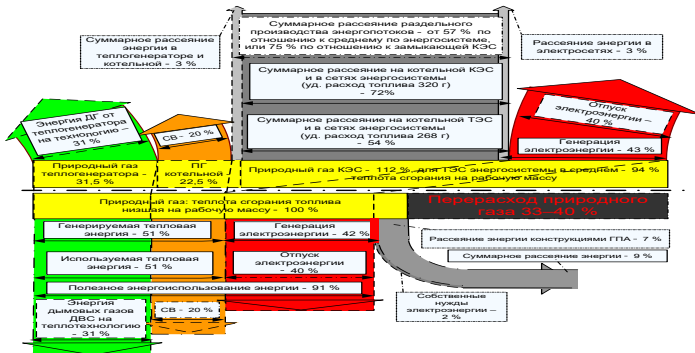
Суммарное рассеяние раздельного производства энергопотоков - от 57 % по отношению к среднему по энергосистеме, или 75 % по отношению к замыкающей КЭС

Суммарное рассеяние энергии в теплогенераторе и котельной - 3 %

Рассеяние энергии в электросетях - 3 %

Суммарное рассеяние на котельной КЭС и в сетях энергосистемы (уд. расход топлива 320 г) - 72%

Суммарное рассеяние на котельной ТЭС и в сетях энергосистемы (уд. расход топлива 268 г) - 54 %

Энергия ДГ от теплогенератора на технологию - 31 %

СВ - 20 %

Отпуск электроэнергии - 40 %

Генерация электроэнергии - 43 %

Природный газ теплогенератора - 31,5 %

ПГ котельной 22,5 %

Природный газ КЭС - 112 %, для ТЭС энергосистемы в среднем - 94 % теплота сгорания на рабочую массу

Природный газ: теплота сгорания топлива низшая на рабочую массу - 100 %

Перерасход природного газа 33–40 %

Генерируемая тепловая энергия - 51 %

Генерация электроэнергии - 42 %

Рассеяние энергии конструкциями ГПА - 7 %

Суммарное рассеяние энергии - 9 %

Используемая тепловая энергия - 51 %

Отпуск электроэнергии - 40 %

Полезное энергоиспользование энергии - 91 %

Собственные нужды электроэнергии - 2 %

Энергия дымовых газов ДВС на теплотехнологию - 31 %

СВ - 20 %